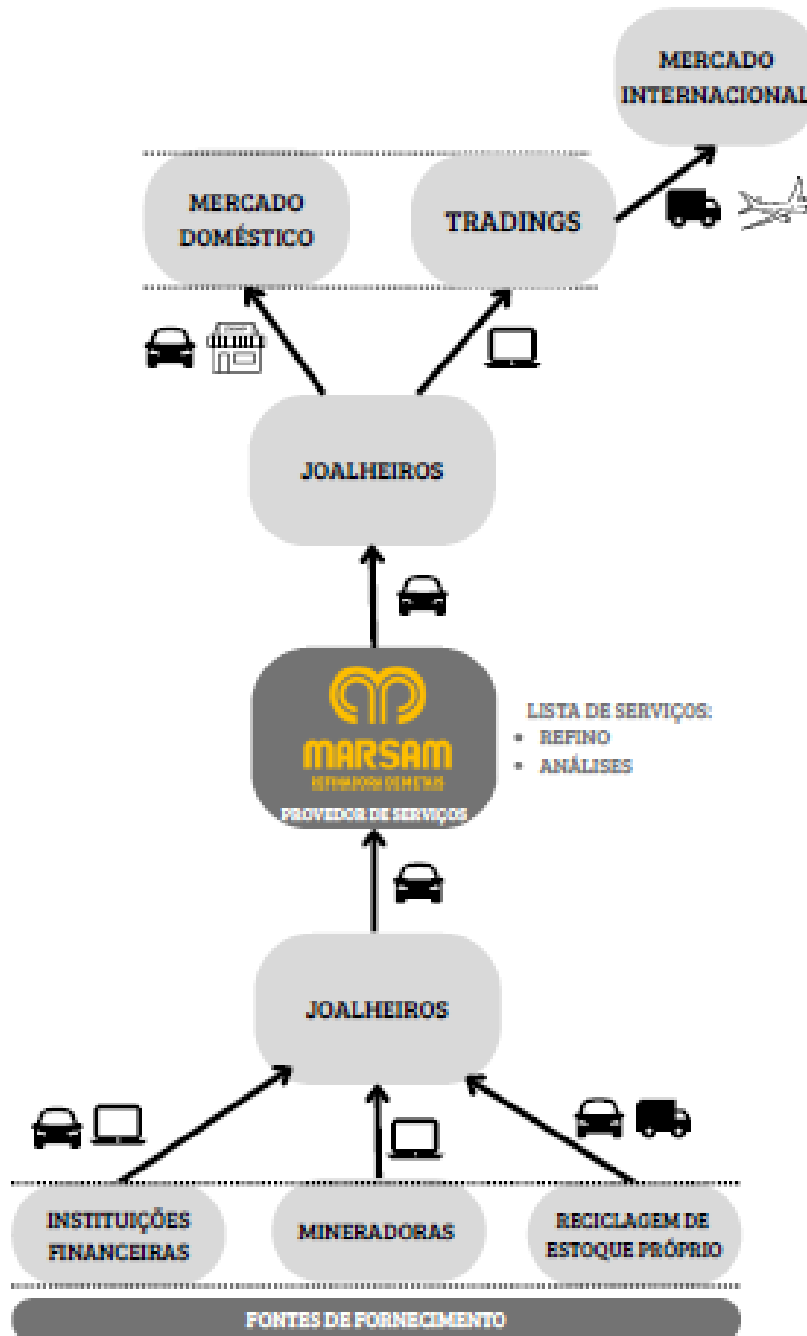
MERCADO INTERNACIONAL

MERCADO DOMÉSTICO

TRADINGS

JOALHEIROS

MARSAM
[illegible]
PROVEDOR DE SERVIÇOS

LISTA DE SERVIÇOS:
• REFINO
• ANÁLISES

JOALHEIROS

INSTITUIÇÕES FINANCEIRAS

MINERADORAS

RECICLAGEM DE ESTOQUE PRÓPRIO

FONTES DE FORNECIMENTO